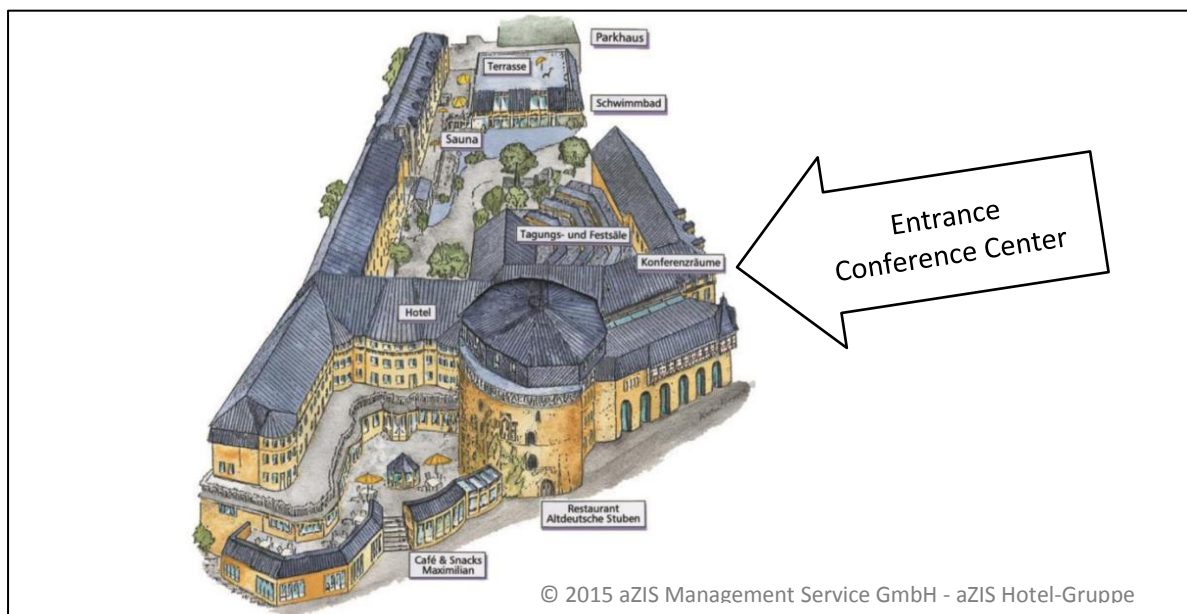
Parkhaus

Terrasse

Schwimmbad

Sauna

Tagungs- und Festsäle

Konferenzräume

Entrance
Conference Center

Hotel

Restaurant
Altdeutsche Stuben

Café & Snacks
Maximilian

© 2015 aZIS Management Service GmbH - aZIS Hotel-Gruppe